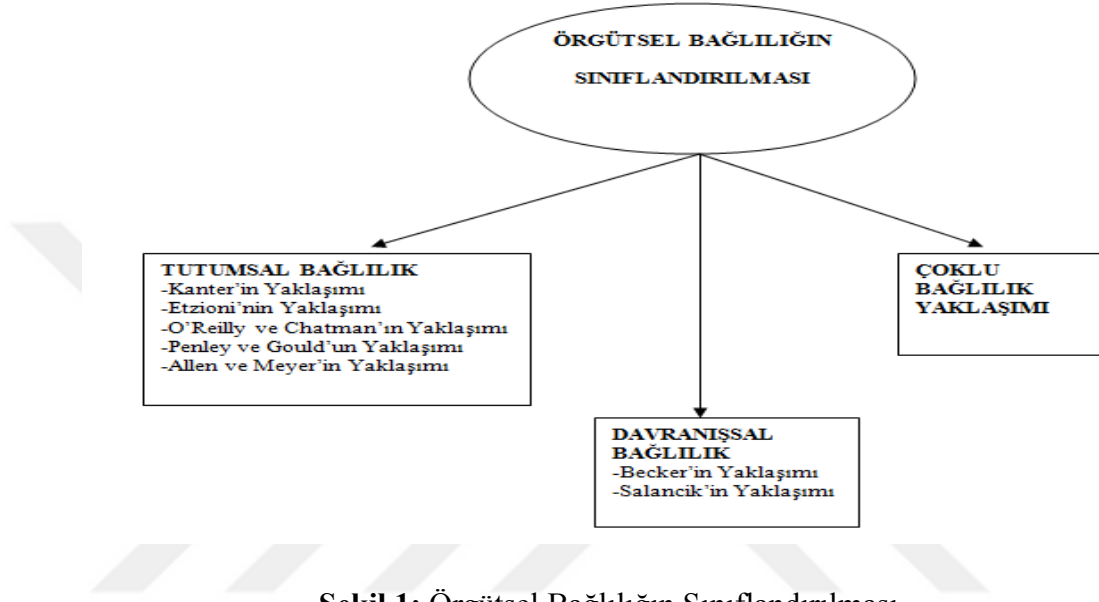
ÖRGÜTSEL BAĞLILIĞIN SINIFLANDIRILMASI

TUTUMSAL BAĞLILIK
-Kanter'in Yaklaşımı
-Etzioni'nin Yaklaşımı
-O'Reilly ve Chatman'ın Yaklaşımı
-Penley ve Gould'un Yaklaşımı
-Allen ve Meyer'in Yaklaşımı

ÇOKLU BAĞLILIK YAKLAŞIMI

DAVRANIŞSAL BAĞLILIK
-Becker'in Yaklaşımı
-Salancik'in Yaklaşımı

Şekil 1: Örgütsel Bağlılığın Sınıflandırılması